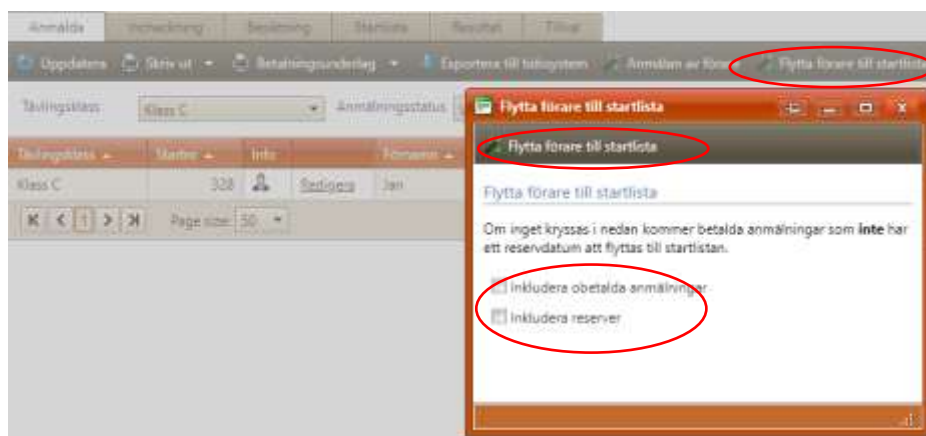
Anmälda | Incheckning | Besiktning | Startlista | Resultat | Tillval

Uppdatera | Skriv ut | Betalningsunderlag | Exportera till tidssystem | Anmälan av förare | Flytta förare till startlista

Tävlingsklass: Klass C | Anmälningsstatus

| Tävlingsklass | Startnr | Info | | Förnamn |
|---|---|---|---|---|
| Klass C | 328 | | Redigera | Jan |

1 Page size: 50

Flytta förare till startlista

Flytta förare till startlista

Flytta förare till startlista

Om inget kryssas i nedan kommer betalda anmälningar som **inte** har ett reservdatum att flyttas till startlistan.

Inkludera obetalda anmälningar

Inkludera reserver